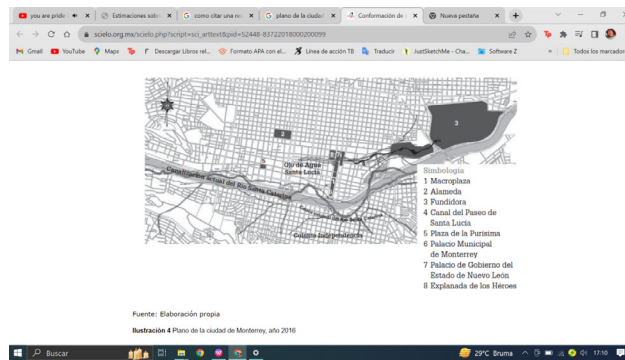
you are pride ×
Estimaciones sob ×
como citar una n ×
plano de la ciudad ×
Conformación de ×
Nueva pestaña ×
+

scielo.org.mx/scielo.php?script=sci_arttext&pid=S2448-83722018000200099

Gmail
YouTube
Maps
Descargar Libros rel...
Formato APA con el...
Línea de acción TB
Traducir
JustSketchMe - Cha...
Software Z
»
Todos los marcadores

3
2
Ojo de Agua Santa Lucía
Canalizacion actual del Rio Santa Catarina
Colonia Independencia

Simbología
1 Macroplaza
2 Alameda
3 Fundidora
4 Canal del Paseo de Santa Lucía
5 Plaza de la Purísima
6 Palacio Municipal de Monterrey
7 Palacio de Gobierno del Estado de Nuevo León
8 Explanada de los Héroes

Fuente: Elaboración propia

Ilustración 4 Plano de la ciudad de Monterrey, año 2016

Buscar
29°C Bruma
17:10